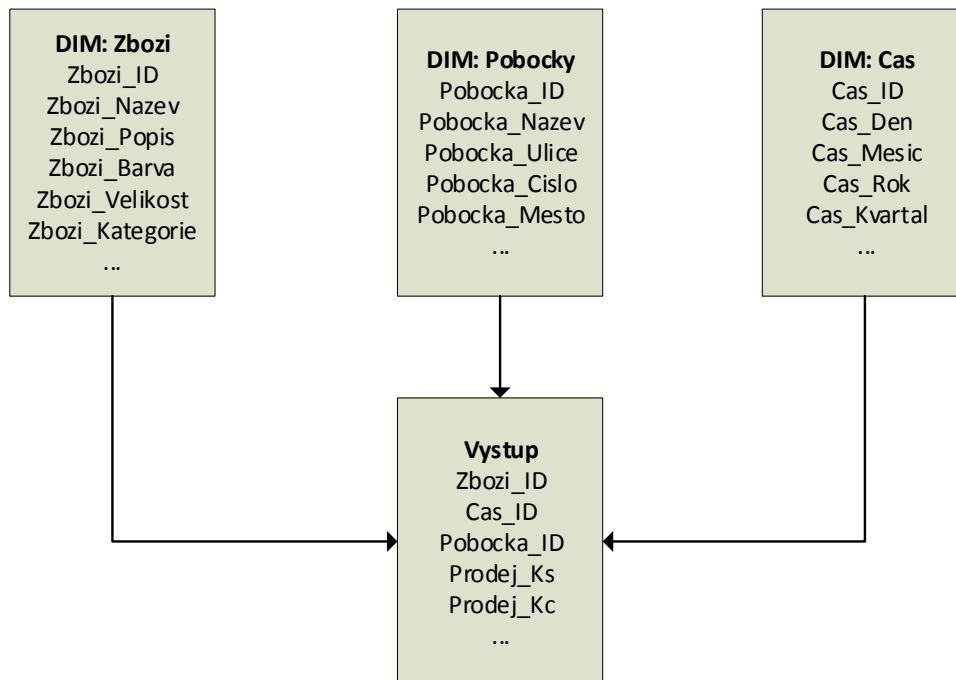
**DIM: Zbozi**
Zbozi_ID
Zbozi_Nazev
Zbozi_Popis
Zbozi_Barva
Zbozi_Velikost
Zbozi_Kategorie
...

**DIM: Pobocky**
Pobocka_ID
Pobocka_Nazev
Pobocka_Ulice
Pobocka_Cislo
Pobocka_Mesto
...

**DIM: Cas**
Cas_ID
Cas_Den
Cas_Mesic
Cas_Rok
Cas_Kvartal
...

**Vystup**
Zbozi_ID
Cas_ID
Pobocka_ID
Prodej_Ks
Prodej_Kc
...